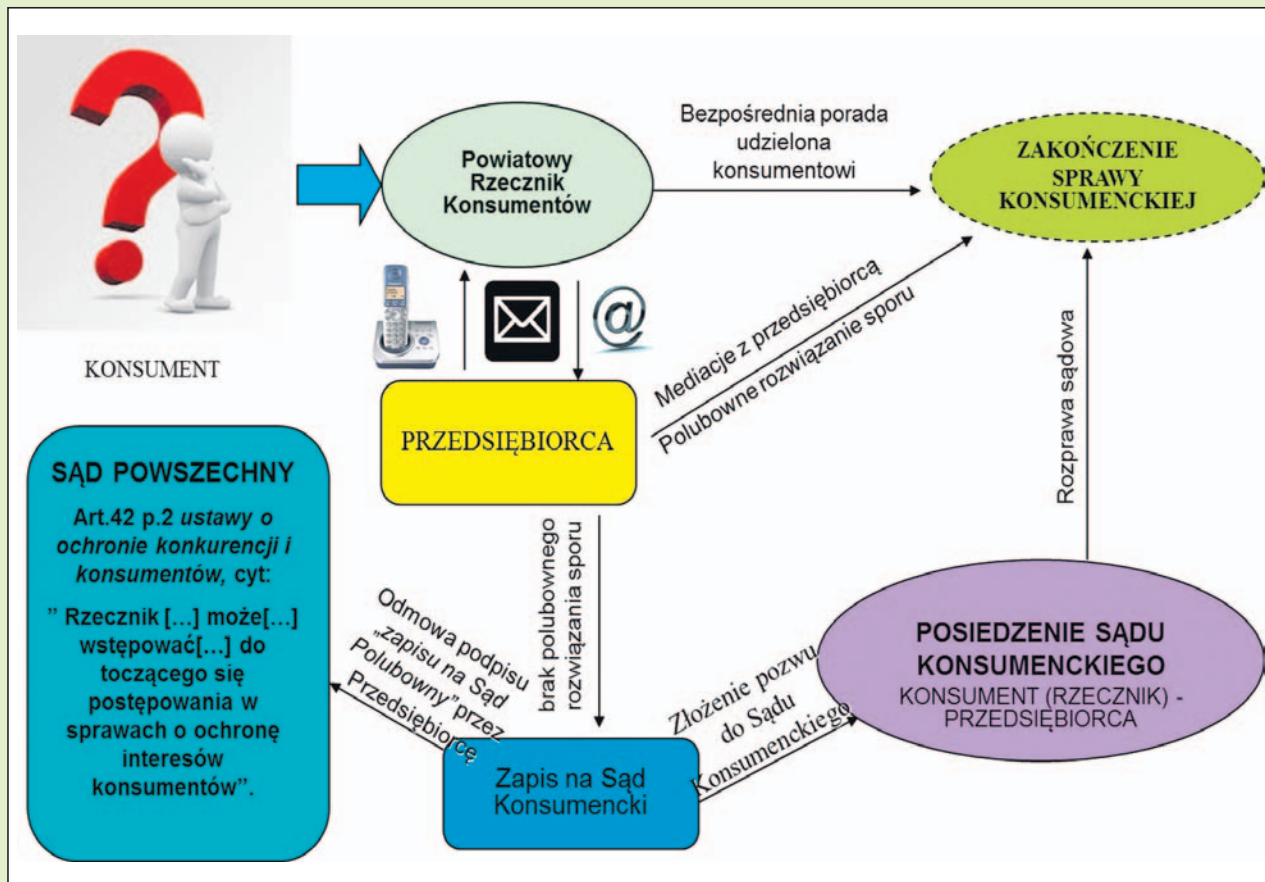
KONSUMENT

Powiatowy Rzecznik Konsumentów

Bezpośrednia porada udzielona konsumentowi

ZAKOŃCZENIE SPRAWY KONSUMENCKIEJ

@

Mediacje z przedsiębiorcą

Polubowne rozwiązanie sporu

PRZEDSIĘBIORCA

Rozprawa sądowa

SĄD POWSZECHNY

Art.42 p.2 *ustawy o ochronie konkurencji i konsumentów,* cyt:

" Rzecznik […] może[…] wstępować[…] do toczącego się postępowania w sprawach o ochronę interesów konsumentów".

brak polubownego rozwiązania sporu

Odmowa podpisu „zapisu na Sąd Polubowny" przez Przedsiębiorcę

POSIEDZENIE SĄDU KONSUMENCKIEGO

KONSUMENT (RZECZNIK) - PRZEDSIĘBIORCA

Złożenie pozwu do Sądu Konsumenckiego

Zapis na Sąd Konsumencki